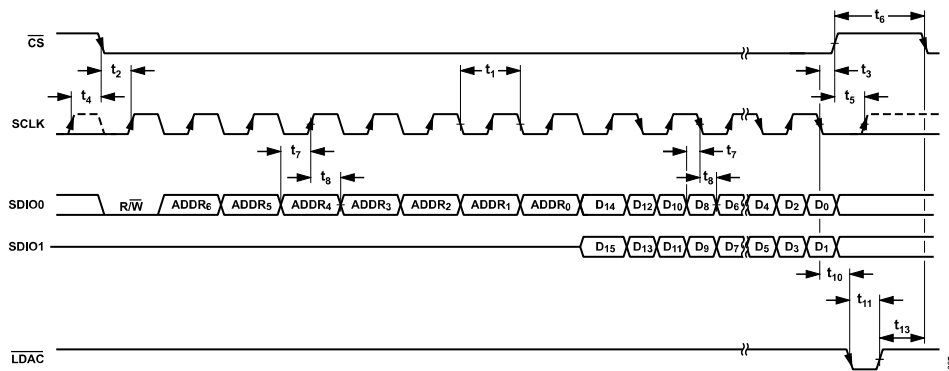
$\overline{CS}$

$t_6$

$t_2$

$t_1$

$t_3$

$t_4$

$t_5$

SCLK

$t_7$

$t_7$

$t_8$

$t_8$

SDIO0

$R/\overline{W}$

$ADDR_6$ $ADDR_5$ $ADDR_4$ $ADDR_3$ $ADDR_2$ $ADDR_1$ $ADDR_0$ $D_{14}$ $D_{12}$ $D_{10}$ $D_8$ $D_6$ $D_4$ $D_2$ $D_0$

SDIO1

$D_{15}$ $D_{13}$ $D_{11}$ $D_9$ $D_7$ $D_5$ $D_3$ $D_1$

$t_{10}$

$t_{11}$

$t_{13}$

$\overline{LDAC}$